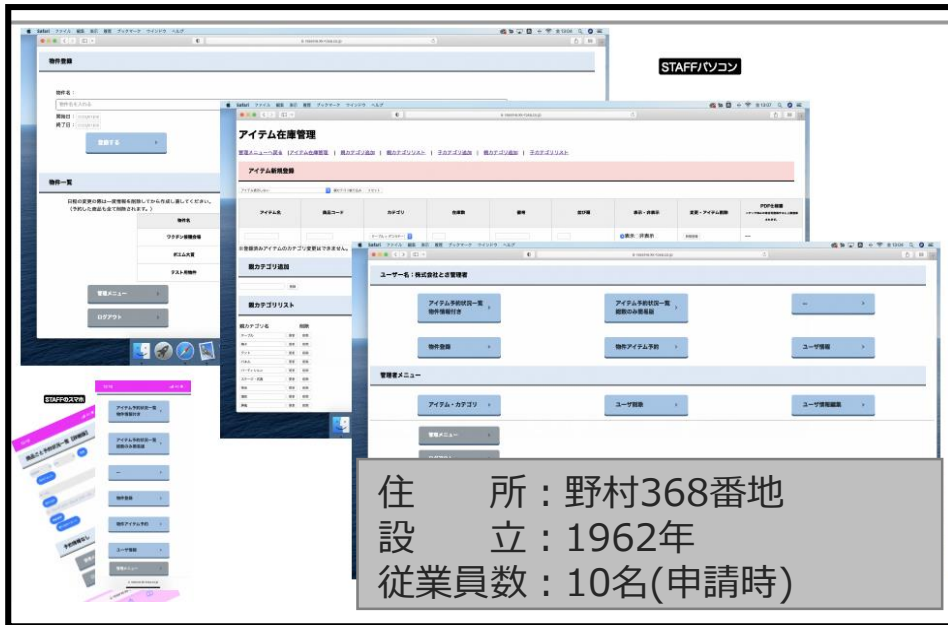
STAFFパソコン

物件登録

物件名：

開始日
終了日

登録する

物件一覧

日程の変更の際は一度情報を削除してから作成し直してください。（予約した商品も全て削除されます。）

物件名
ワクチン接種会場
ボユム大賞
テスト用物件

管理メニュー
ログアウト

アイテム在庫管理

管理メニューへ戻る | アイテム在庫管理 | 親カテゴリ追加 | 親カテゴリリスト | 子カテゴリ追加 | 子カテゴリリスト

アイテム新規登録

| アイテム名 | 商品コード | カテゴリ | 在庫数 | 価格 | 並び順 | 表示・非表示 | 変更・アイテム削除 | PDFを保存 |
|---|---|---|---|---|---|---|---|---|

※登録済みアイテムのカテゴリ変更はできません。

親カテゴリ追加

親カテゴリリスト

ユーザー名：株式会社とき管理者

アイテム予約状況一覧 物件情報付き
アイテム予約状況一覧 総数のみ表示
ー
物件登録
物件アイテム予約
ユーザ情報

管理者メニュー

アイテム・カテゴリ
ユーザ新規
ユーザ情報編集
管理メニュー

STAFFのスマホ

アイテム予約状況一覧 物件情報付き
アイテム予約状況一覧 総数のみ表示
ー
物件登録
物件アイテム予約
ユーザ情報
管理メニュー

住　　所：野村368番地
設　　立：1962年
従業員数：10名(申請時)